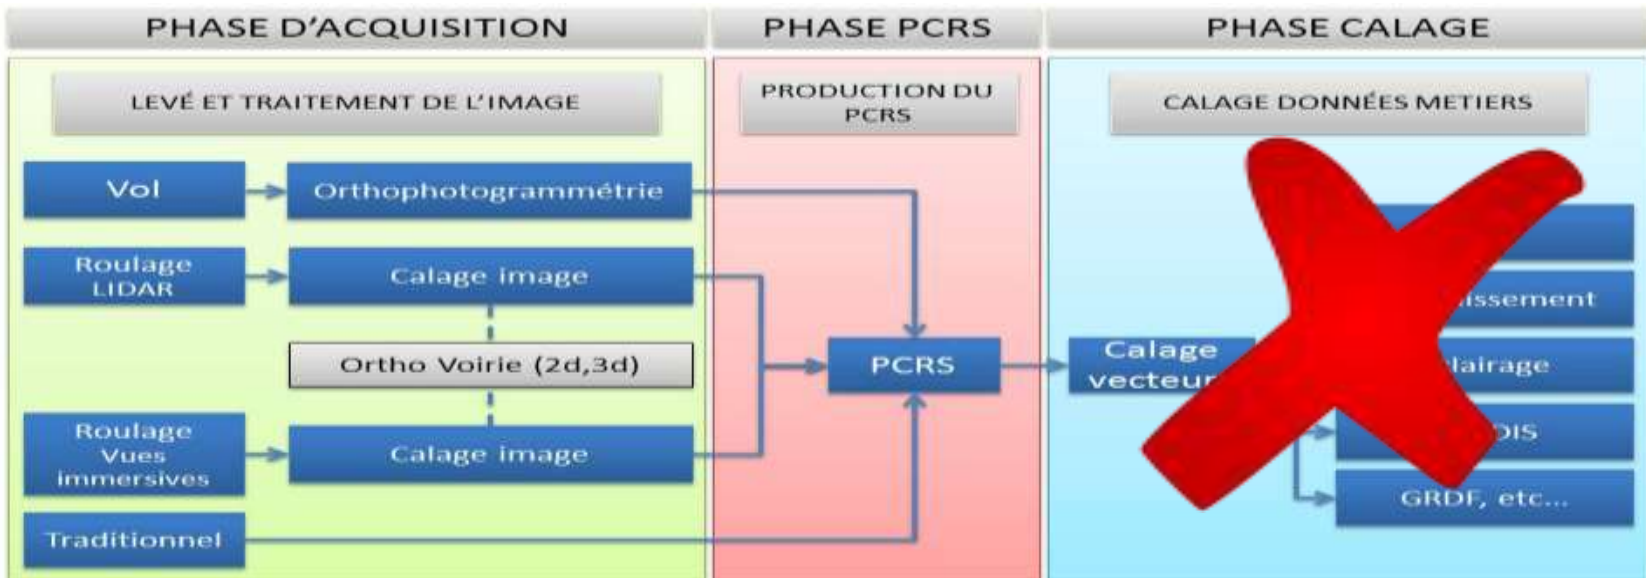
PHASE D'ACQUISITION

PHASE PCRS

PHASE CALAGE

LEVÉ ET TRAITEMENT DE L'IMAGE

PRODUCTION DU PCRS

CALAGE DONNÉES METIERS

Vol

Orthophotogrammétrie

Roulage LIDAR

Calage image

Ortho Voirie (2d,3d)

Roulage Vues immersives

Calage image

Traditionnel

PCRS

Calage vecteur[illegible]

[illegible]

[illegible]issement

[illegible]lairage

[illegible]DIS

GRDF, etc...